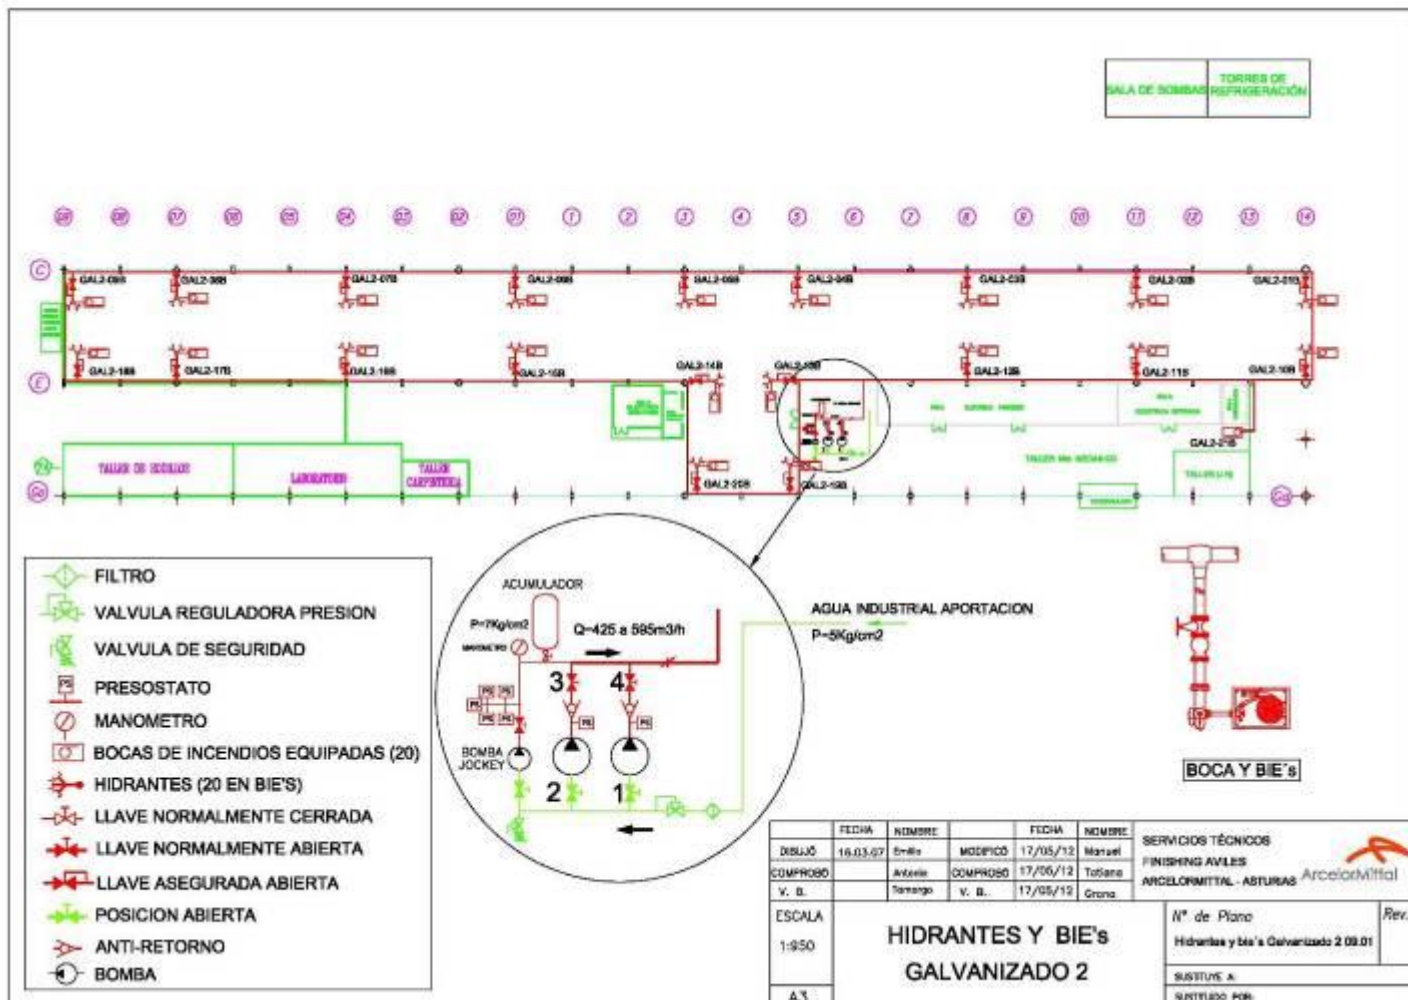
SALA DE BOMBAS TORRES DE REFRIGERACIÓN

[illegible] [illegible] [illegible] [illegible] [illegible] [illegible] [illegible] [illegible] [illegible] 1 2 3 4 5 6 7 8 9 10 11 12 13 14

C
GAL2-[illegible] GAL2-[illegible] GAL2-07B GAL2-06B GAL2-05B GAL2-04B GAL2-03B GAL2-02B GAL2-01B
GAL2-18B GAL2-17B GAL2-16B GAL2-15B GAL2-14B GAL2-13B GAL2-12B GAL2-11B GAL2-10B
E
GAL2-20B GAL2-19B GAL2-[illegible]

TALLER DE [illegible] LABORATORIO TALLER CARPINTERIA TALLER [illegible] TALLER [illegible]

FILTRO
VALVULA REGULADORA PRESION
VALVULA DE SEGURIDAD
PRESOSTATO
MANOMETRO
BOCAS DE INCENDIOS EQUIPADAS (20)
HIDRANTES (20 EN BIE'S)
LLAVE NORMALMENTE CERRADA
LLAVE NORMALMENTE ABIERTA
LLAVE ASEGURADA ABIERTA
POSICION ABIERTA
ANTI-RETORNO
BOMBA

ACUMULADOR
P=7Kg/cm2
MANOMETRO
Q=425 a 585m3/h
3 4
BOMBA JOCKEY
2 1
AGUA INDUSTRIAL APORTACION
P=5Kg/cm2

BOCA Y BIE's

| | FECHA | NOMBRE | | FECHA | NOMBRE |
|---|---|---|---|---|---|
| DIBUJÓ | 16.03.07 | Emilio | MODIFICÓ | 17/05/12 | Manuel |
| COMPROBÓ | | Antonio | COMPROBÓ | 17/05/12 | Totlana |
| V. B. | | Tamargo | V. B. | 17/05/12 | Grana |

SERVICIOS TÉCNICOS
FINISHING AVILES
ARCELORMITTAL - ASTURIAS
ArcelorMittal

ESCALA
1:950
A3

HIDRANTES Y BIE's
GALVANIZADO 2

Nº de Plano
Hidrantes y bie's Galvanizado 2 09.01
Rev.
SUSTITUYE A:
SUSTITUIDO POR: